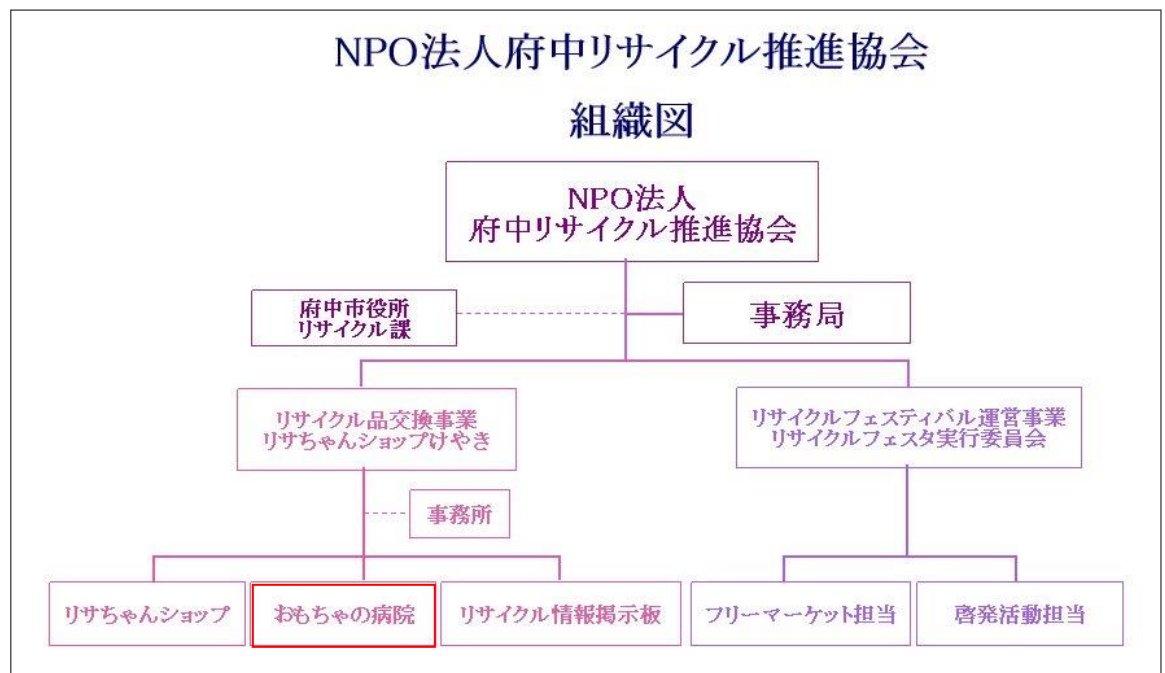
NPO法人府中リサイクル推進協会

組織図

NPO法人
府中リサイクル推進協会

府中市役所
リサイクル課

事務局

リサイクル品交換事業
リサちゃんショップけやき

リサイクルフェスティバル運営事業
リサイクルフェスタ実行委員会

事務所

リサちゃんショップ

おもちゃの病院

リサイクル情報掲示板

フリーマーケット担当

啓発活動担当